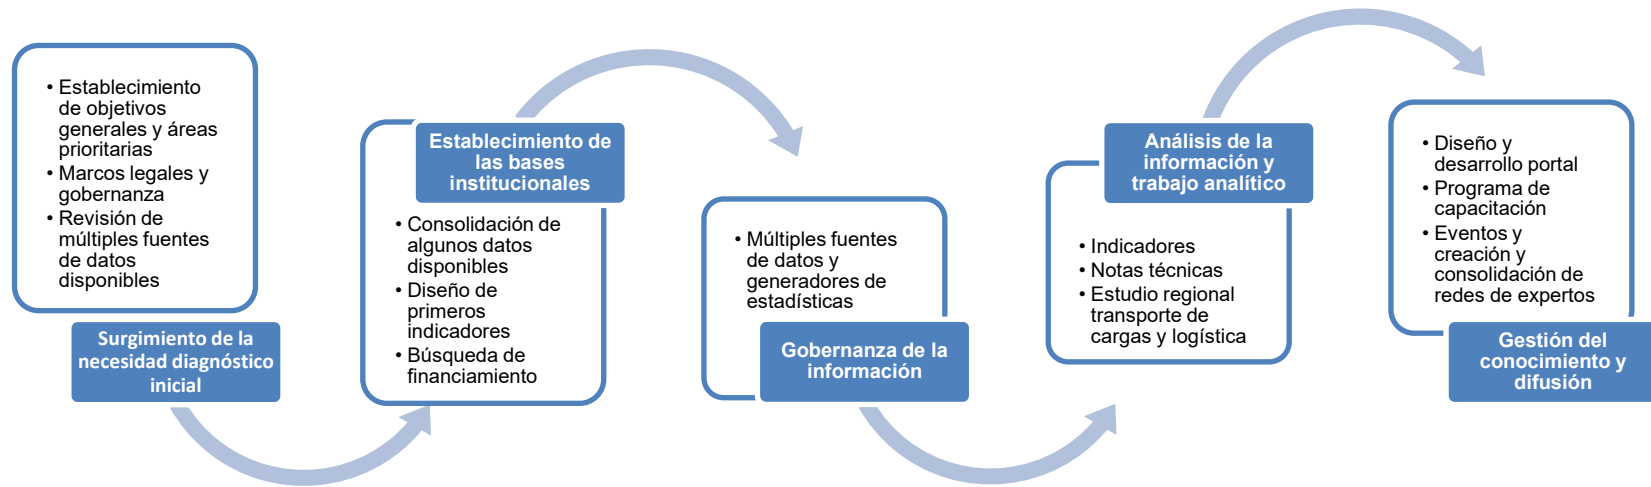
• Establecimiento de objetivos generales y áreas prioritarias
• Marcos legales y gobernanza
• Revisión de múltiples fuentes de datos disponibles

Surgimiento de la necesidad diagnóstico inicial

Establecimiento de las bases institucionales

• Consolidación de algunos datos disponibles
• Diseño de primeros indicadores
• Búsqueda de financiamiento

• Múltiples fuentes de datos y generadores de estadísticas

Gobernanza de la información

Análisis de la información y trabajo analítico

• Indicadores
• Notas técnicas
• Estudio regional transporte de cargas y logística

• Diseño y desarrollo portal
• Programa de capacitación
• Eventos y creación y consolidación de redes de expertos

Gestión del conocimiento y difusión